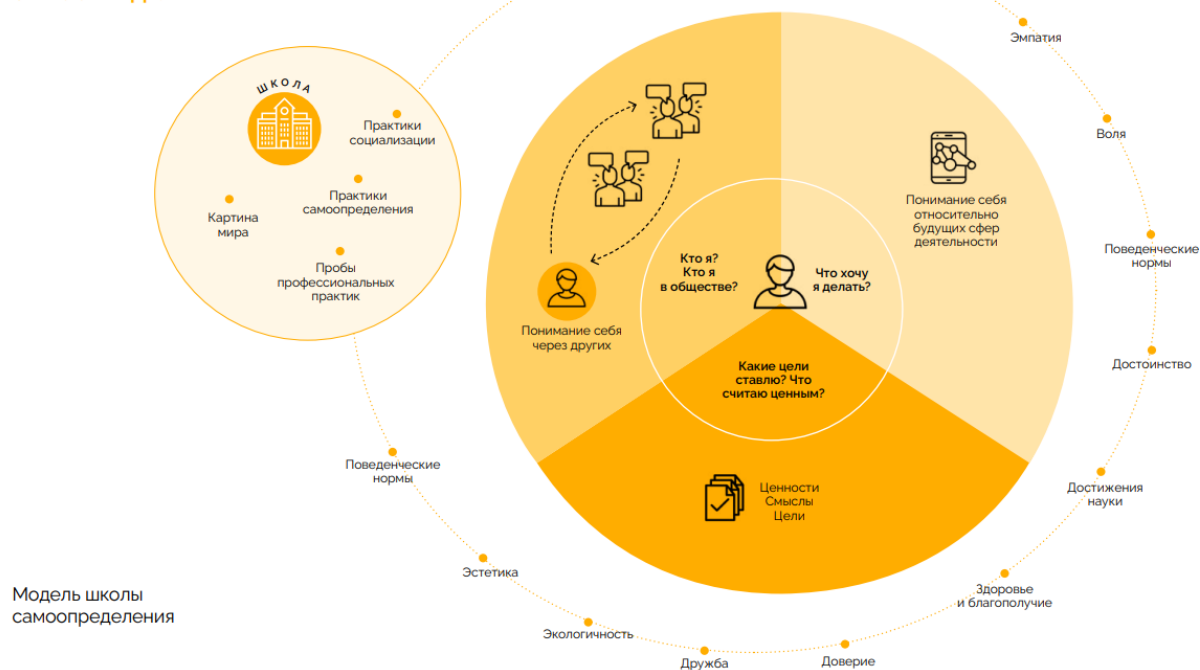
ШКОЛА

Практики социализации

Практики самоопределения

Картина мира

Пробы профессиональных практик

Эмпатия

Воля

Поведенческие нормы

Достоинство

Достижения науки

Здоровье и благополучие

Доверие

Дружба

Экологичность

Эстетика

Поведенческие нормы

Понимание себя через других

Кто я? Кто я в обществе?

Что хочу я делать?

Понимание себя относительно будущих сфер деятельности

Какие цели ставлю? Что считаю ценным?

Ценности Смыслы Цели

Модель школы самоопределения